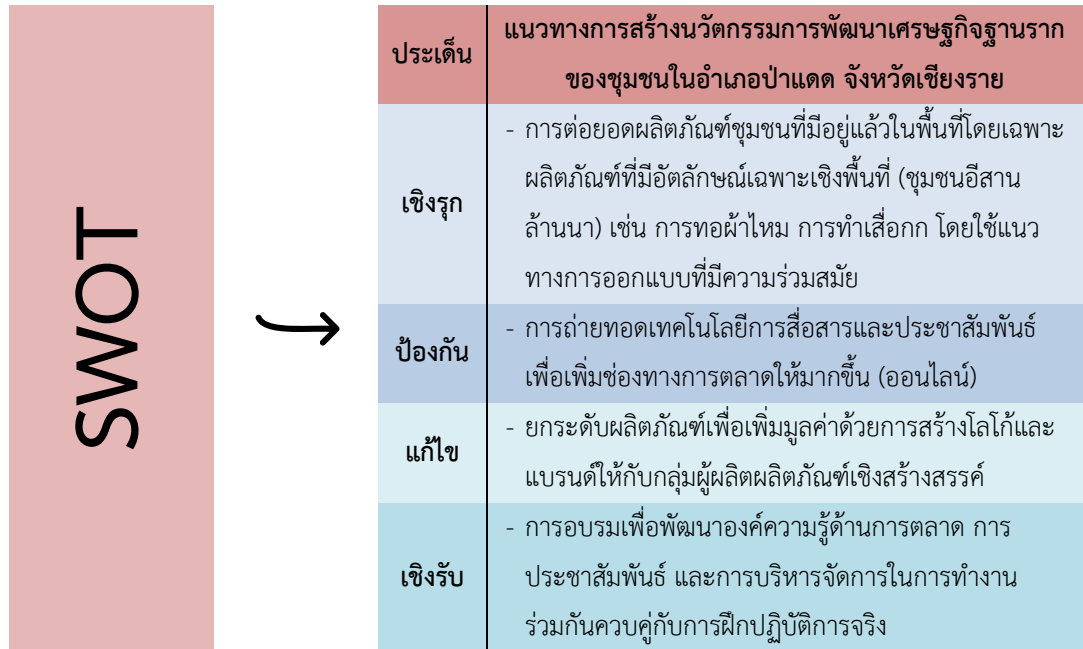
SWOT

| ประเด็น | แนวทางการสร้างนวัตกรรมการพัฒนาเศรษฐกิจฐานรากของชุมชนในอำเภอป่าแดด จังหวัดเชียงราย |
|---|---|
| เชิงรุก | - การต่อยอดผลิตภัณฑ์ชุมชนที่มีอยู่แล้วในพื้นที่โดยเฉพาะผลิตภัณฑ์ที่มีอัตลักษณ์เฉพาะเชิงพื้นที่ (ชุมชนอีสานล้านนา) เช่น การทอผ้าไหม การทำเสื่อกก โดยใช้แนวทางการออกแบบที่มีความร่วมสมัย |
| ป้องกัน | - การถ่ายทอดเทคโนโลยีการสื่อสารและประชาสัมพันธ์เพื่อเพิ่มช่องทางการตลาดให้มากขึ้น (ออนไลน์) |
| แก้ไข | - ยกระดับผลิตภัณฑ์เพื่อเพิ่มมูลค่าด้วยการสร้างโลโก้และแบรนด์ให้กับกลุ่มผู้ผลิตผลิตภัณฑ์เชิงสร้างสรรค์ |
| เชิงรับ | - การอบรมเพื่อพัฒนาองค์ความรู้ด้านการตลาด การประชาสัมพันธ์ และการบริหารจัดการในการทำงานร่วมกันควบคู่กับการฝึกปฏิบัติการจริง |